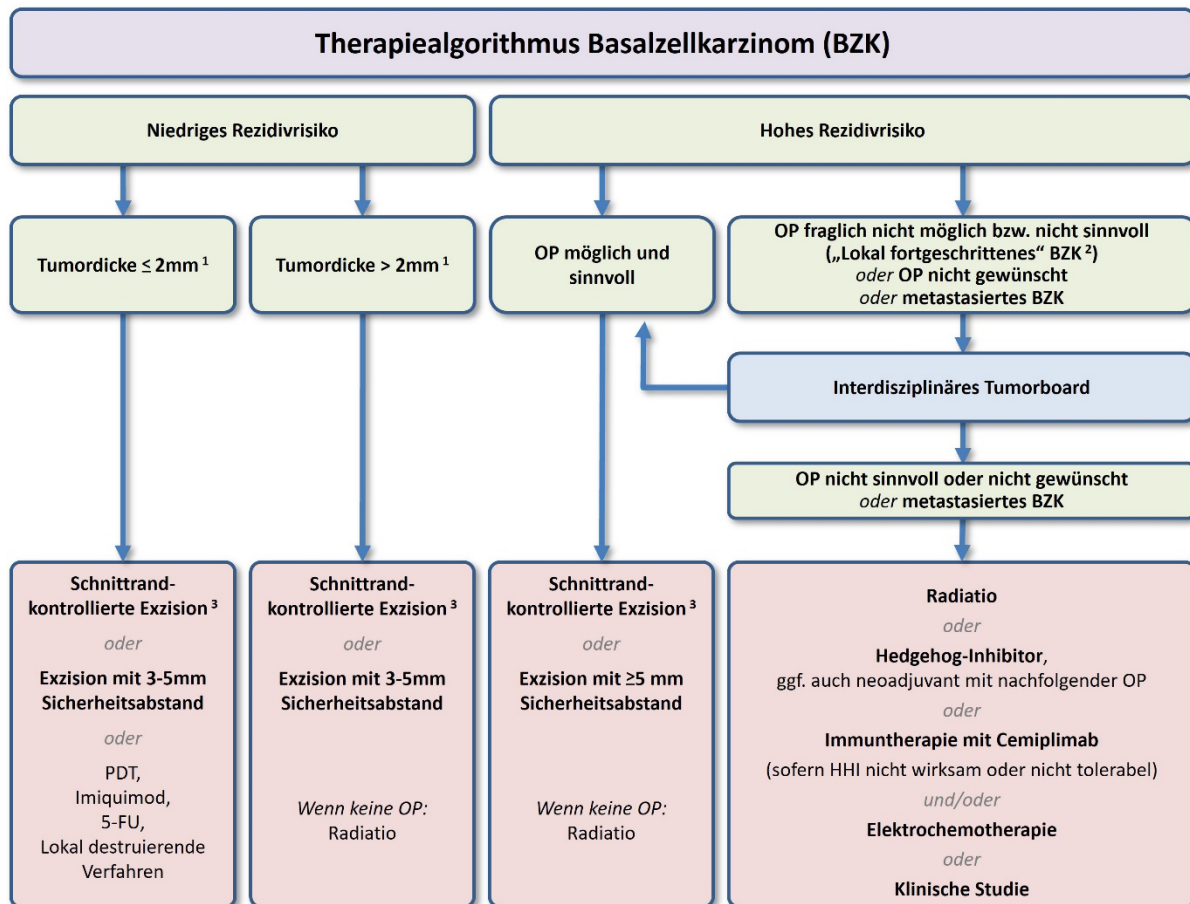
Therapiealgorithmus Basalzellkarzinom (BZK)

Niedriges Rezidivrisiko

Hohes Rezidivrisiko

Tumordicke ≤ 2mm $^1$

Tumordicke > 2mm $^1$

OP möglich und sinnvoll

OP fraglich nicht möglich bzw. nicht sinnvoll („Lokal fortgeschrittenes" BZK $^2$) oder OP nicht gewünscht oder metastasiertes BZK

Interdisziplinäres Tumorboard

OP nicht sinnvoll oder nicht gewünscht oder metastasiertes BZK

Schnittrand-kontrollierte Exzision $^3$

oder

Exzision mit 3-5mm Sicherheitsabstand

oder

PDT, Imiquimod, 5-FU, Lokal destruierende Verfahren

Schnittrand-kontrollierte Exzision $^3$

oder

Exzision mit 3-5mm Sicherheitsabstand

Wenn keine OP: Radiatio

Schnittrand-kontrollierte Exzision $^3$

oder

Exzision mit ≥5 mm Sicherheitsabstand

Wenn keine OP: Radiatio

Radiatio

oder

Hedgehog-Inhibitor, ggf. auch neoadjuvant mit nachfolgender OP

oder

Immuntherapie mit Cemiplimab

(sofern HHI nicht wirksam oder nicht tolerabel)

und/oder

Elektrochemotherapie

oder

Klinische Studie